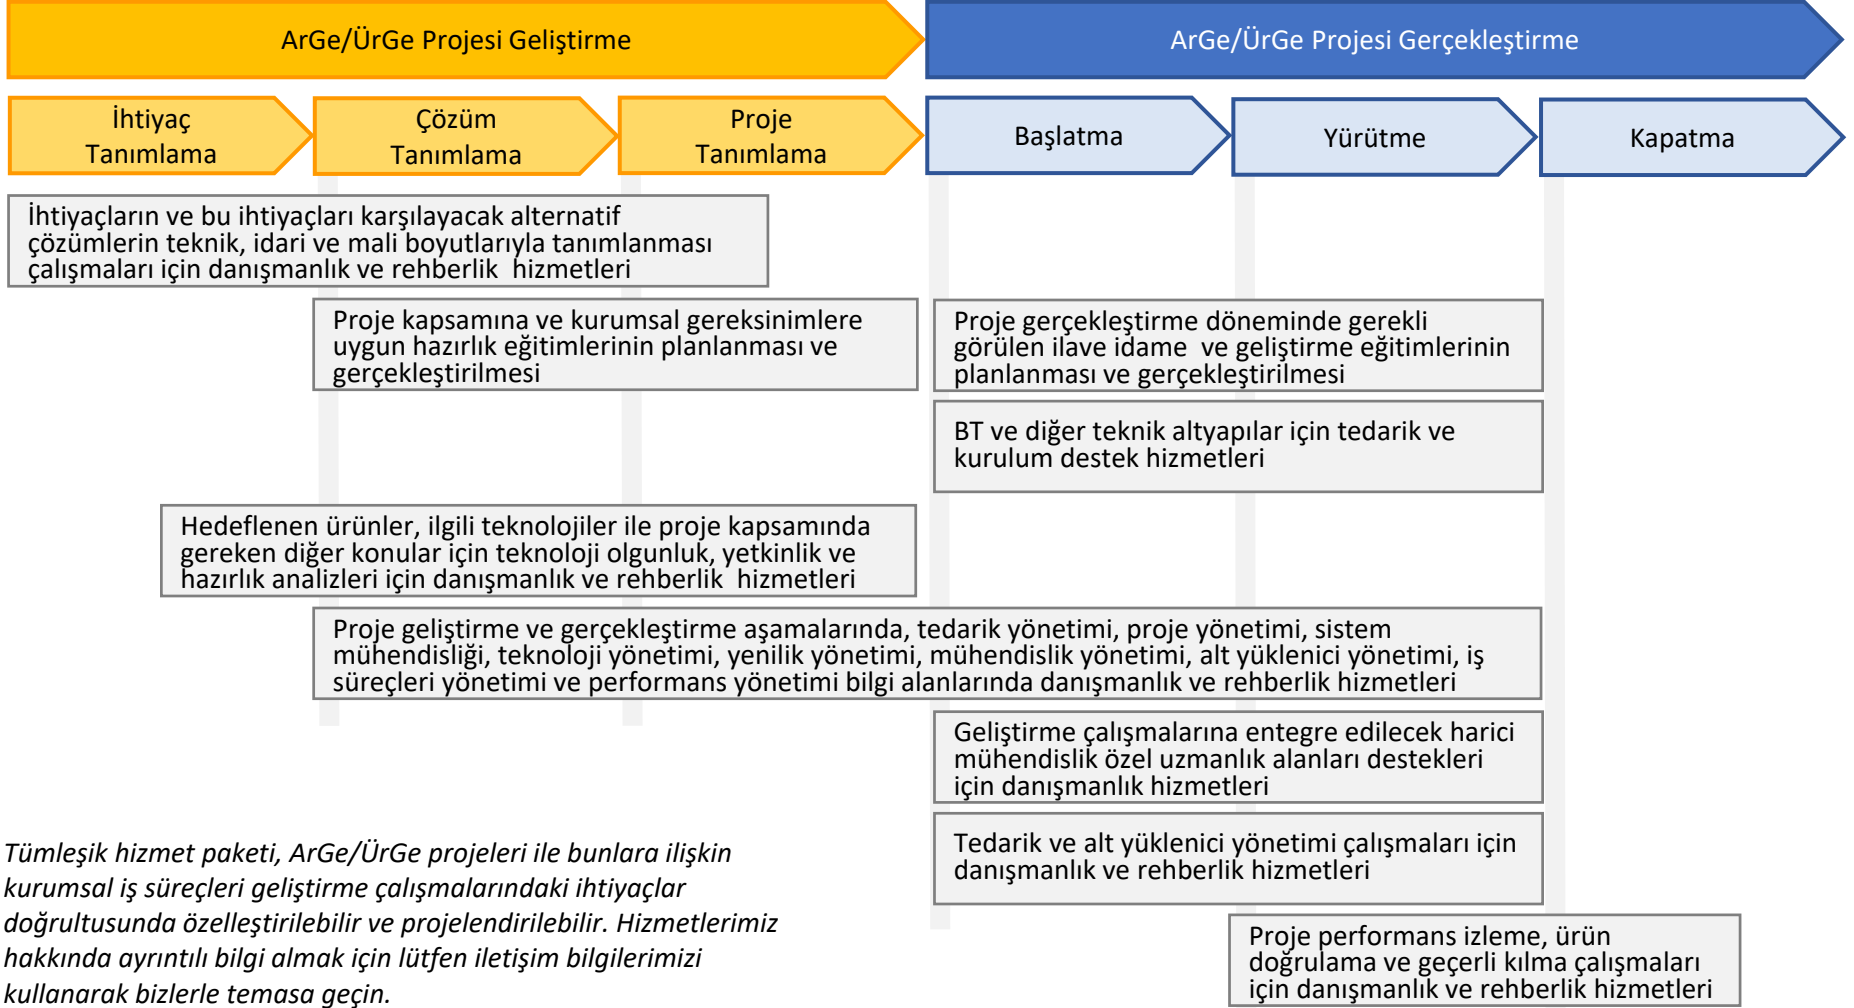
ArGe/ÜrGe Projesi Geliştirme

ArGe/ÜrGe Projesi Gerçekleştirme

İhtiyaç Tanımlama

Çözüm Tanımlama

Proje Tanımlama

Başlatma

Yürütme

Kapatma

İhtiyaçların ve bu ihtiyaçları karşılayacak alternatif çözümlerin teknik, idari ve mali boyutlarıyla tanımlanması çalışmaları için danışmanlık ve rehberlik hizmetleri

Proje kapsamına ve kurumsal gereksinimlere uygun hazırlık eğitimlerinin planlanması ve gerçekleştirilmesi

Proje gerçekleştirme döneminde gerekli görülen ilave idame ve geliştirme eğitimlerinin planlanması ve gerçekleştirilmesi

BT ve diğer teknik altyapılar için tedarik ve kurulum destek hizmetleri

Hedeflenen ürünler, ilgili teknolojiler ile proje kapsamında gereken diğer konular için teknoloji olgunluk, yetkinlik ve hazırlık analizleri için danışmanlık ve rehberlik hizmetleri

Proje geliştirme ve gerçekleştirme aşamalarında, tedarik yönetimi, proje yönetimi, sistem mühendisliği, teknoloji yönetimi, yenilik yönetimi, mühendislik yönetimi, alt yüklenici yönetimi, iş süreçleri yönetimi ve performans yönetimi bilgi alanlarında danışmanlık ve rehberlik hizmetleri

Geliştirme çalışmalarına entegre edilecek harici mühendislik özel uzmanlık alanları destekleri için danışmanlık hizmetleri

Tedarik ve alt yüklenici yönetimi çalışmaları için danışmanlık ve rehberlik hizmetleri

Tümleşik hizmet paketi, ArGe/ÜrGe projeleri ile bunlara ilişkin kurumsal iş süreçleri geliştirme çalışmalarındaki ihtiyaçlar doğrultusunda özelleştirilebilir ve projelendirilebilir. Hizmetlerimiz hakkında ayrıntılı bilgi almak için lütfen iletişim bilgilerimizi kullanarak bizlerle temasa geçin.

Proje performans izleme, ürün doğrulama ve geçerli kılma çalışmaları için danışmanlık ve rehberlik hizmetleri